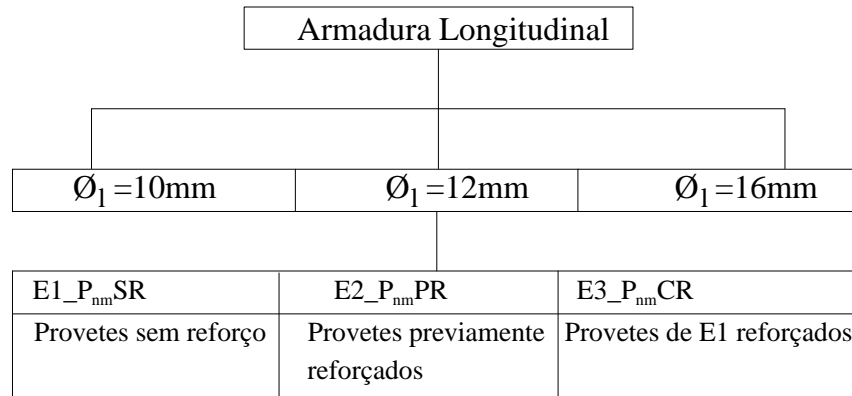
Armadura Longitudinal

$\varnothing_1 = 10$mm | $\varnothing_1 = 12$mm | $\varnothing_1 = 16$mm

| E1_P$_{nm}$SR | E2_P$_{nm}$PR | E3_P$_{nm}$CR |
|---|---|---|
| Provetes sem reforço | Provetes previamente reforçados | Provetes de E1 reforçados |